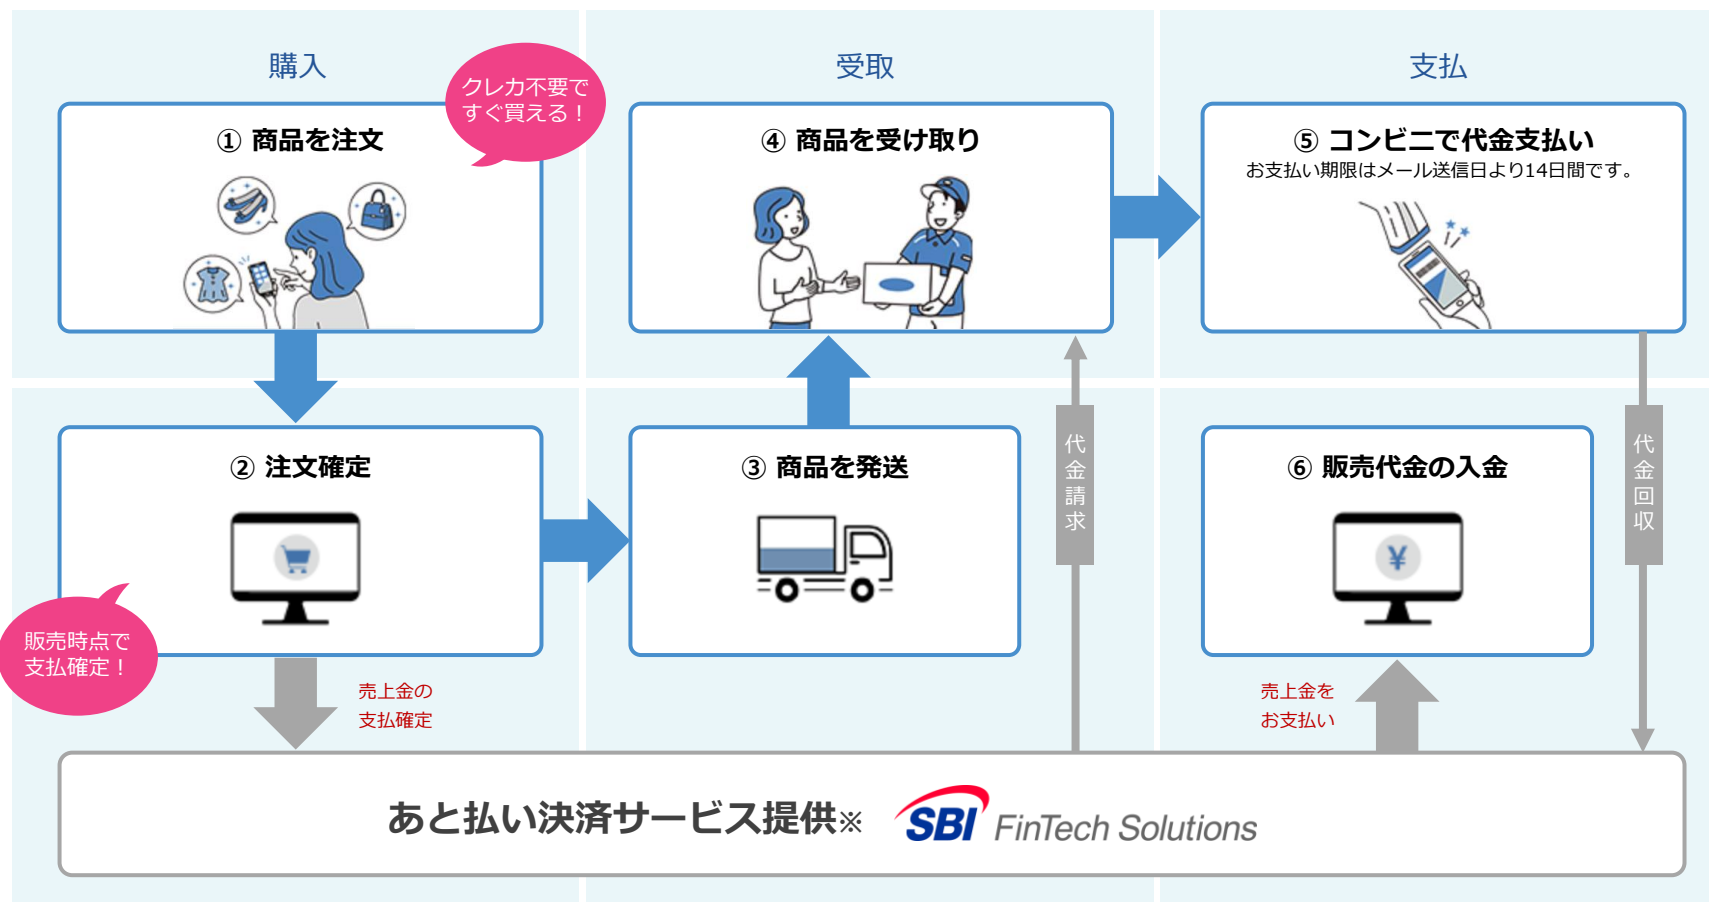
購入

クレカ不要で すぐ買える！

① 商品を注文

受取

④ 商品を受け取り

支払

⑤ コンビニで代金支払い

お支払い期限はメール送信日より14日間です。

② 注文確定

販売時点で 支払確定！

③ 商品を発送

代金請求

⑥ 販売代金の入金

代金回収

売上金の 支払確定

売上金を お支払い

あと払い決済サービス提供※ SBI FinTech Solutions